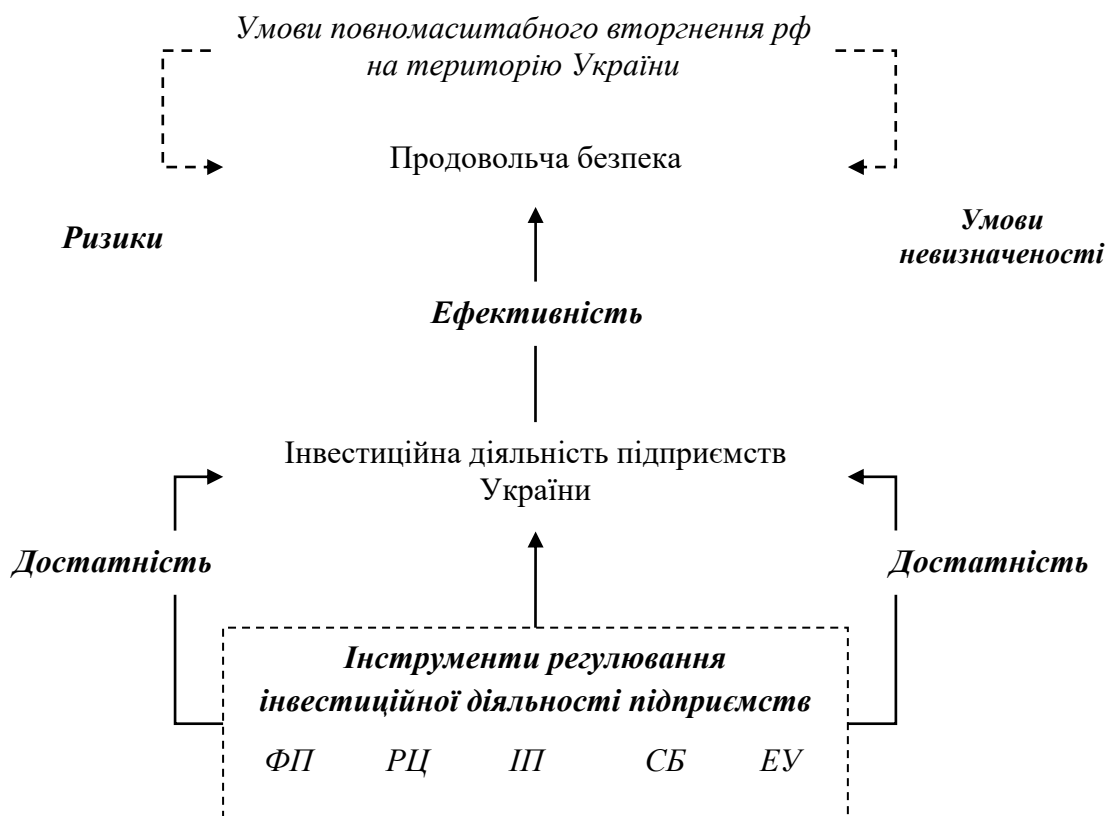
Умови повномасштабного вторгнення рф на територію України

Продовольча безпека

Ризики

Умови невизначеності

Ефективність

Інвестиційна діяльність підприємств України

Достатність

Достатність

Інструменти регулювання інвестиційної діяльності підприємств

ФП РЦ ІП СБ ЕУ